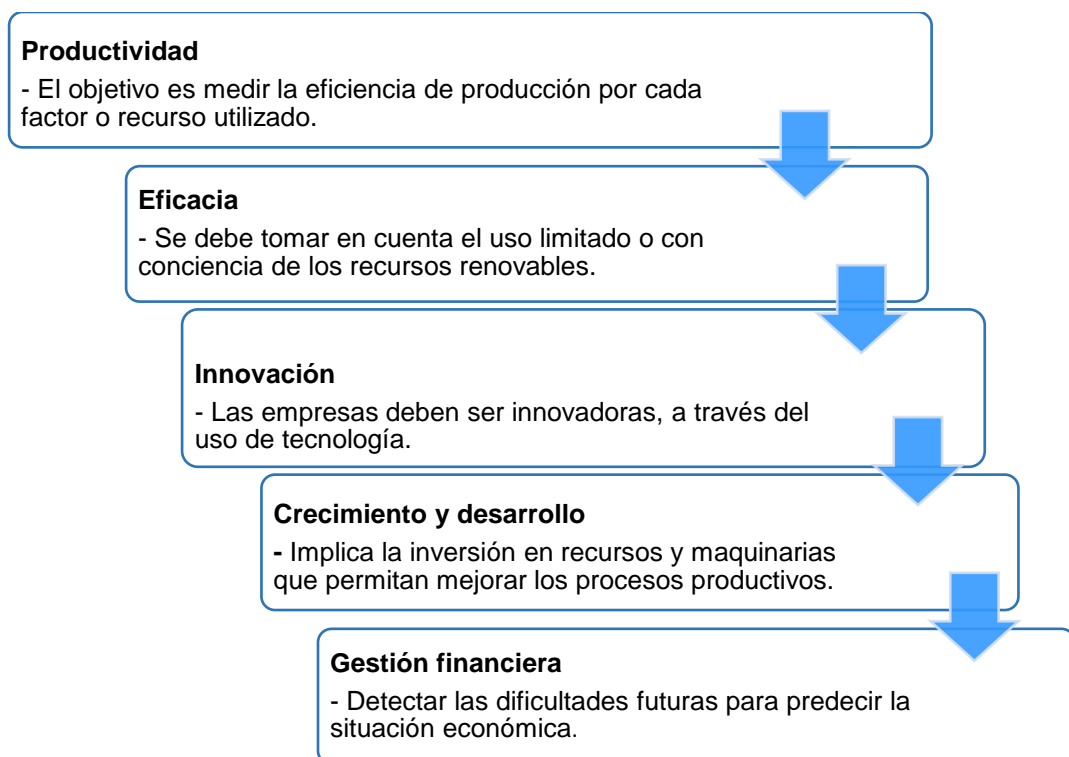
Productividad

- El objetivo es medir la eficiencia de producción por cada factor o recurso utilizado.

Eficacia

- Se debe tomar en cuenta el uso limitado o con conciencia de los recursos renovables.

Innovación

- Las empresas deben ser innovadoras, a través del uso de tecnología.

Crecimiento y desarrollo

- Implica la inversión en recursos y maquinarias que permitan mejorar los procesos productivos.

Gestión financiera

- Detectar las dificultades futuras para predecir la situación económica.